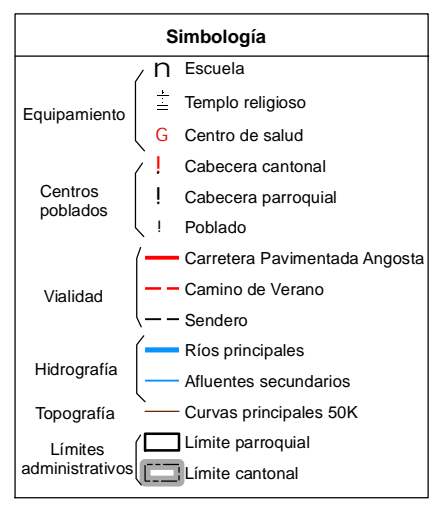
Simbología

Equipamiento
Escuela
Templo religioso
G Centro de salud

Centros poblados
! Cabecera cantonal
! Cabecera parroquial
! Poblado

Vialidad
Carretera Pavimentada Angosta
Camino de Verano
Sendero

Hidrografía
Ríos principales
Afluentes secundarios

Topografía
Curvas principales 50K

Límites administrativos
Límite parroquial
Límite cantonal